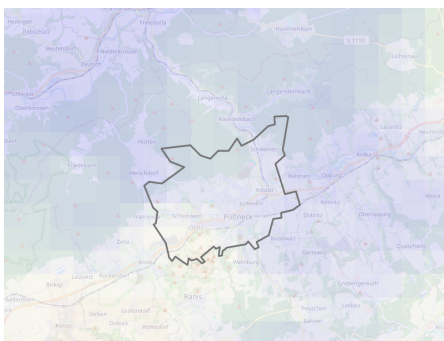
Friesnitz
Hummelshain
L 1110
Pillingsdorf
Lichtena
Neunhofen
Langenorla
Langendembach
Kleindembach
Hütten
Schweinitz
Neunhofen
Solkwitz
Pößneck
Oppurg
Kolba
Bodelwitz
Ranis
Krölpa
Wernburg
Schlettwein
Jüdewein
Lemnitz
Gertewitz
Rehmen
Döbritz
Moxa
Seisla
Gräfendorf
Köditz